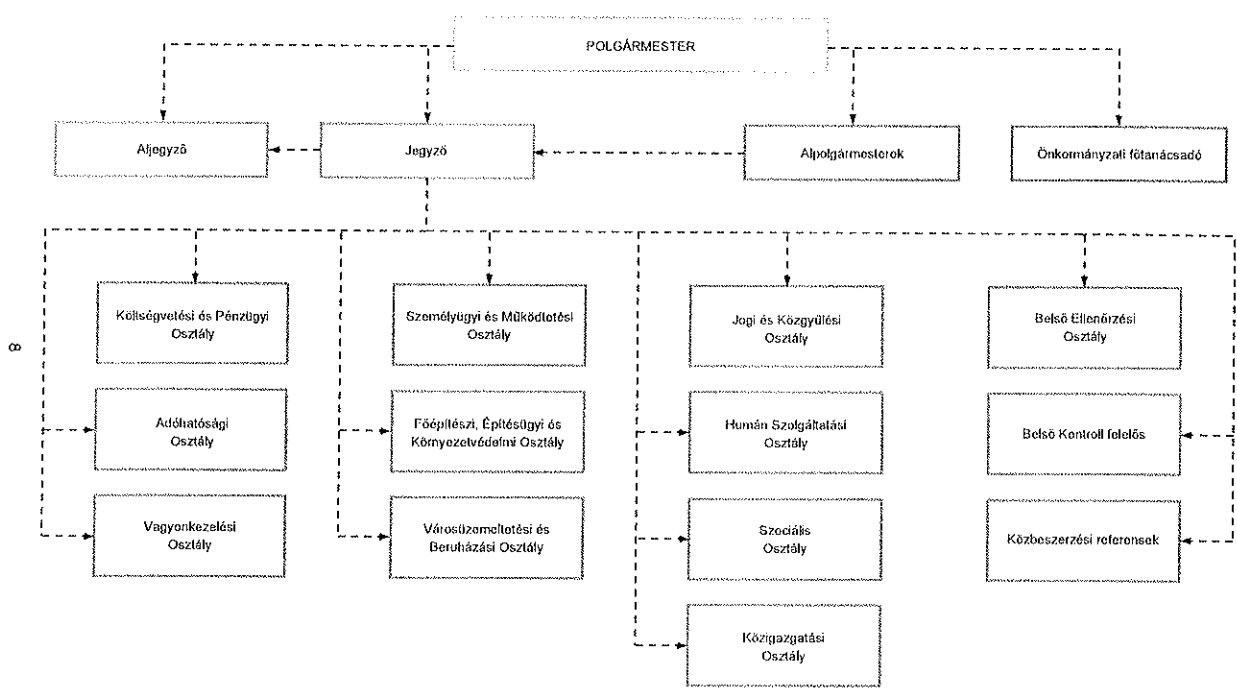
POLGÁRMESTER

Aljegyző

Jegyző

Alpolgármesterek

Önkormányzati főtanácsadó

Költségvetési és Pénzügyi Osztály

Adóhatósági Osztály

Vagyonkezelési Osztály

Személyügyi és Működtetési Osztály

Főépítészi, Építésügyi és Környezetvédelmi Osztály

Városüzemeltetési és Beruházási Osztály

Jogi és Közgyűlési Osztály

Humán Szolgáltatási Osztály

Szociális Osztály

Közigazgatási Osztály

Belső Ellenőrzési Osztály

Belső Kontroll felelős

Közbeszerzési referensek

8